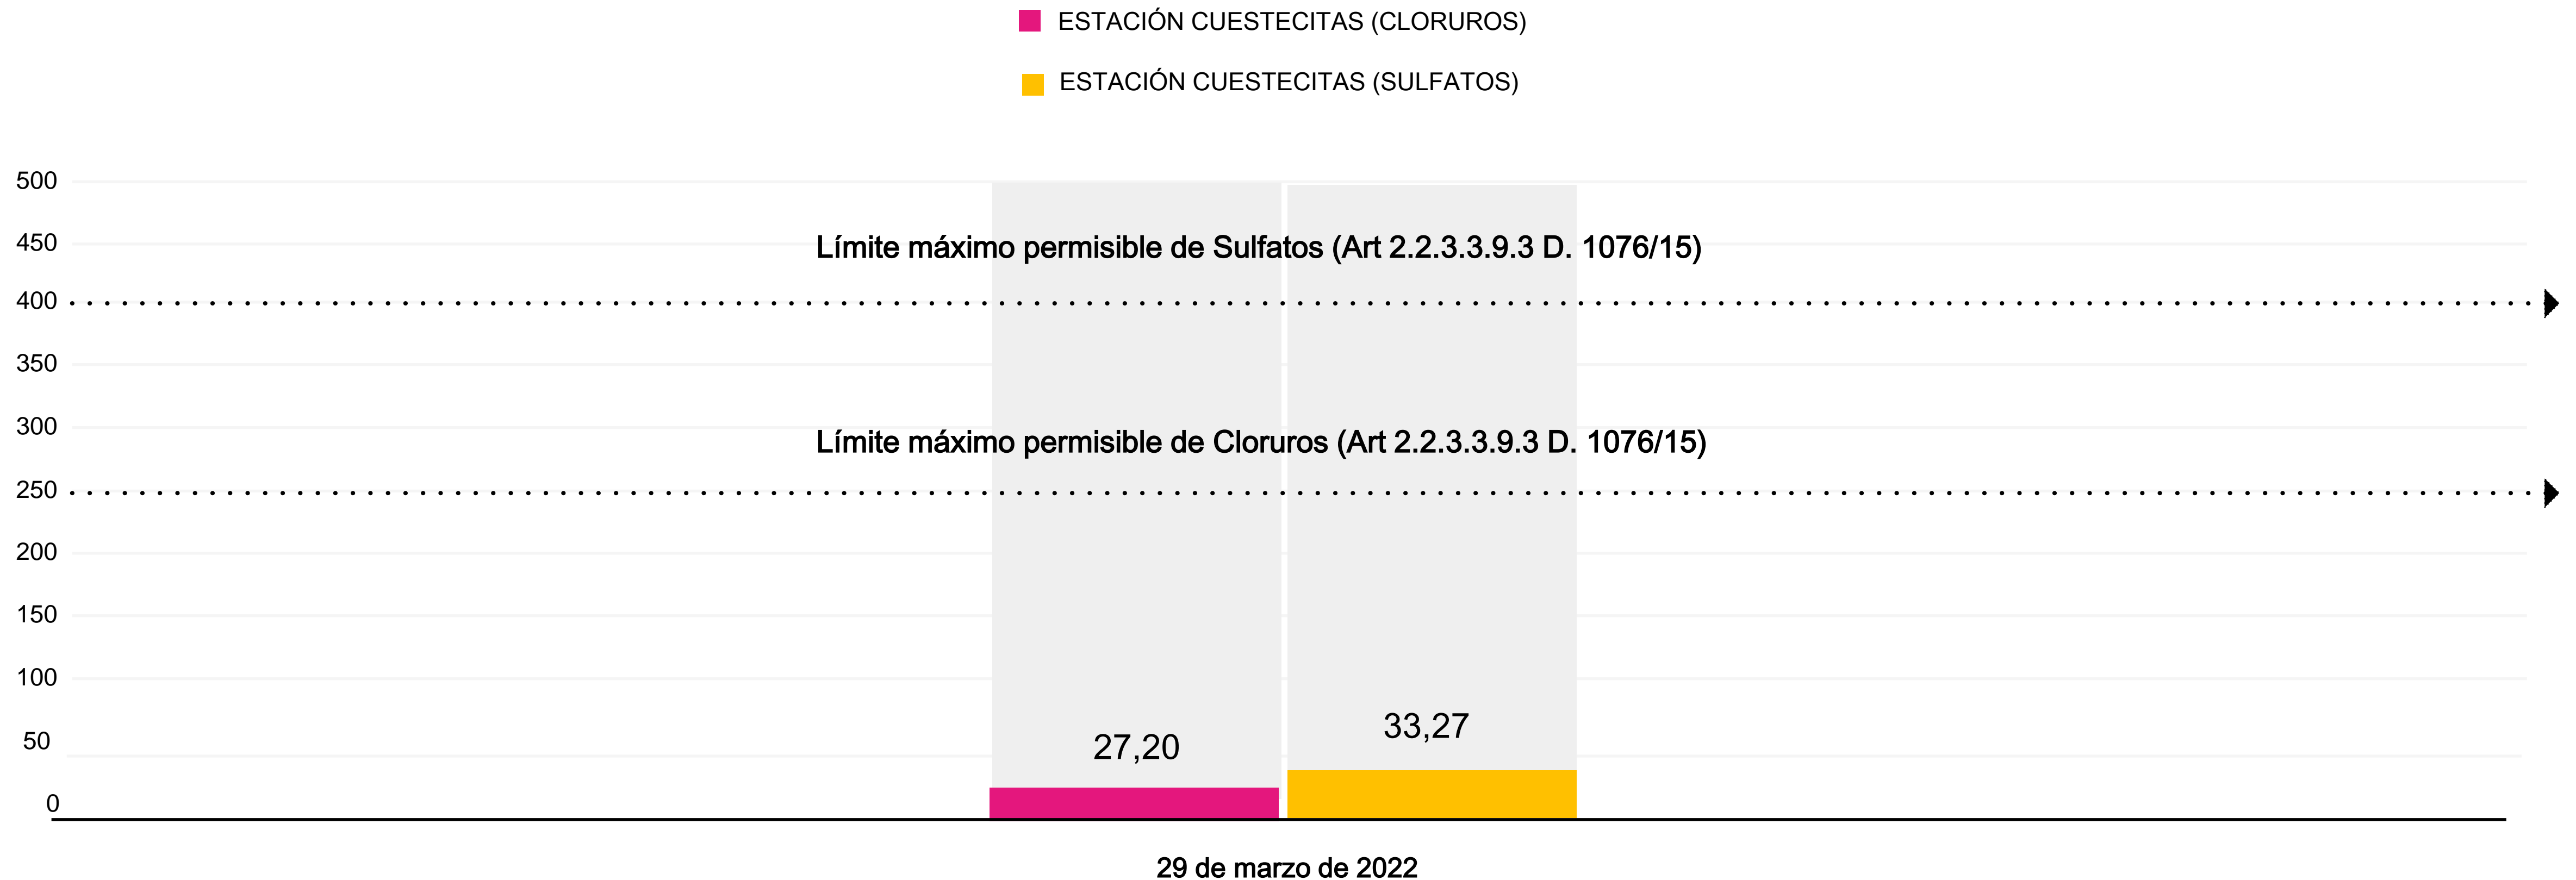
ESTACIÓN CUESTECITAS (CLORUROS)

ESTACIÓN CUESTECITAS (SULFATOS)

500
450
400
350
300
250
200
150
100
50
0

Límite máximo permisible de Sulfatos (Art 2.2.3.3.9.3 D. 1076/15)

Límite máximo permisible de Cloruros (Art 2.2.3.3.9.3 D. 1076/15)

27,20

33,27

29 de marzo de 2022